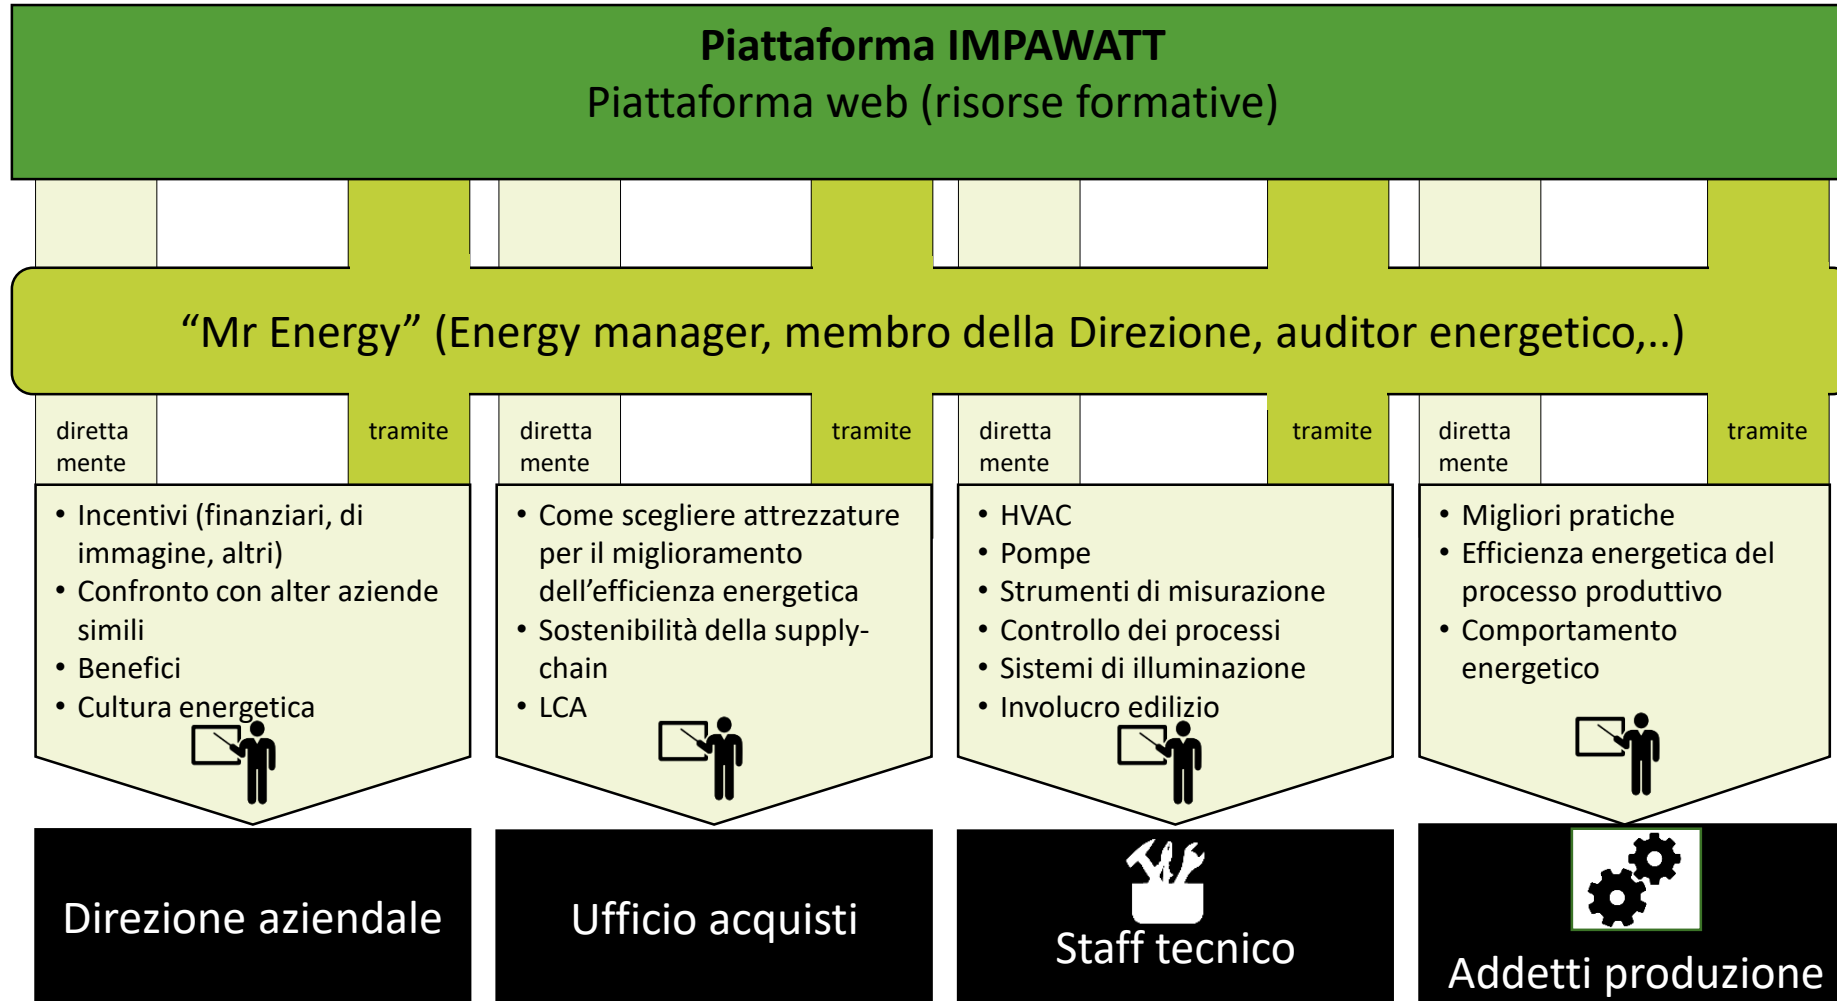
**Piattaforma IMPAWATT**
Piattaforma web (risorse formative)

"Mr Energy" (Energy manager, membro della Direzione, auditor energetico,..)

diretta mente

tramite

- Incentivi (finanziari, di immagine, altri)
- Confronto con alter aziende simili
- Benefici
- Cultura energetica

Direzione aziendale

diretta mente

tramite

- Come scegliere attrezzature per il miglioramento dell'efficienza energetica
- Sostenibilità della supply-chain
- LCA

Ufficio acquisti

diretta mente

tramite

- HVAC
- Pompe
- Strumenti di misurazione
- Controllo dei processi
- Sistemi di illuminazione
- Involucro edilizio

Staff tecnico

diretta mente

tramite

- Migliori pratiche
- Efficienza energetica del processo produttivo
- Comportamento energetico

Addetti produzione